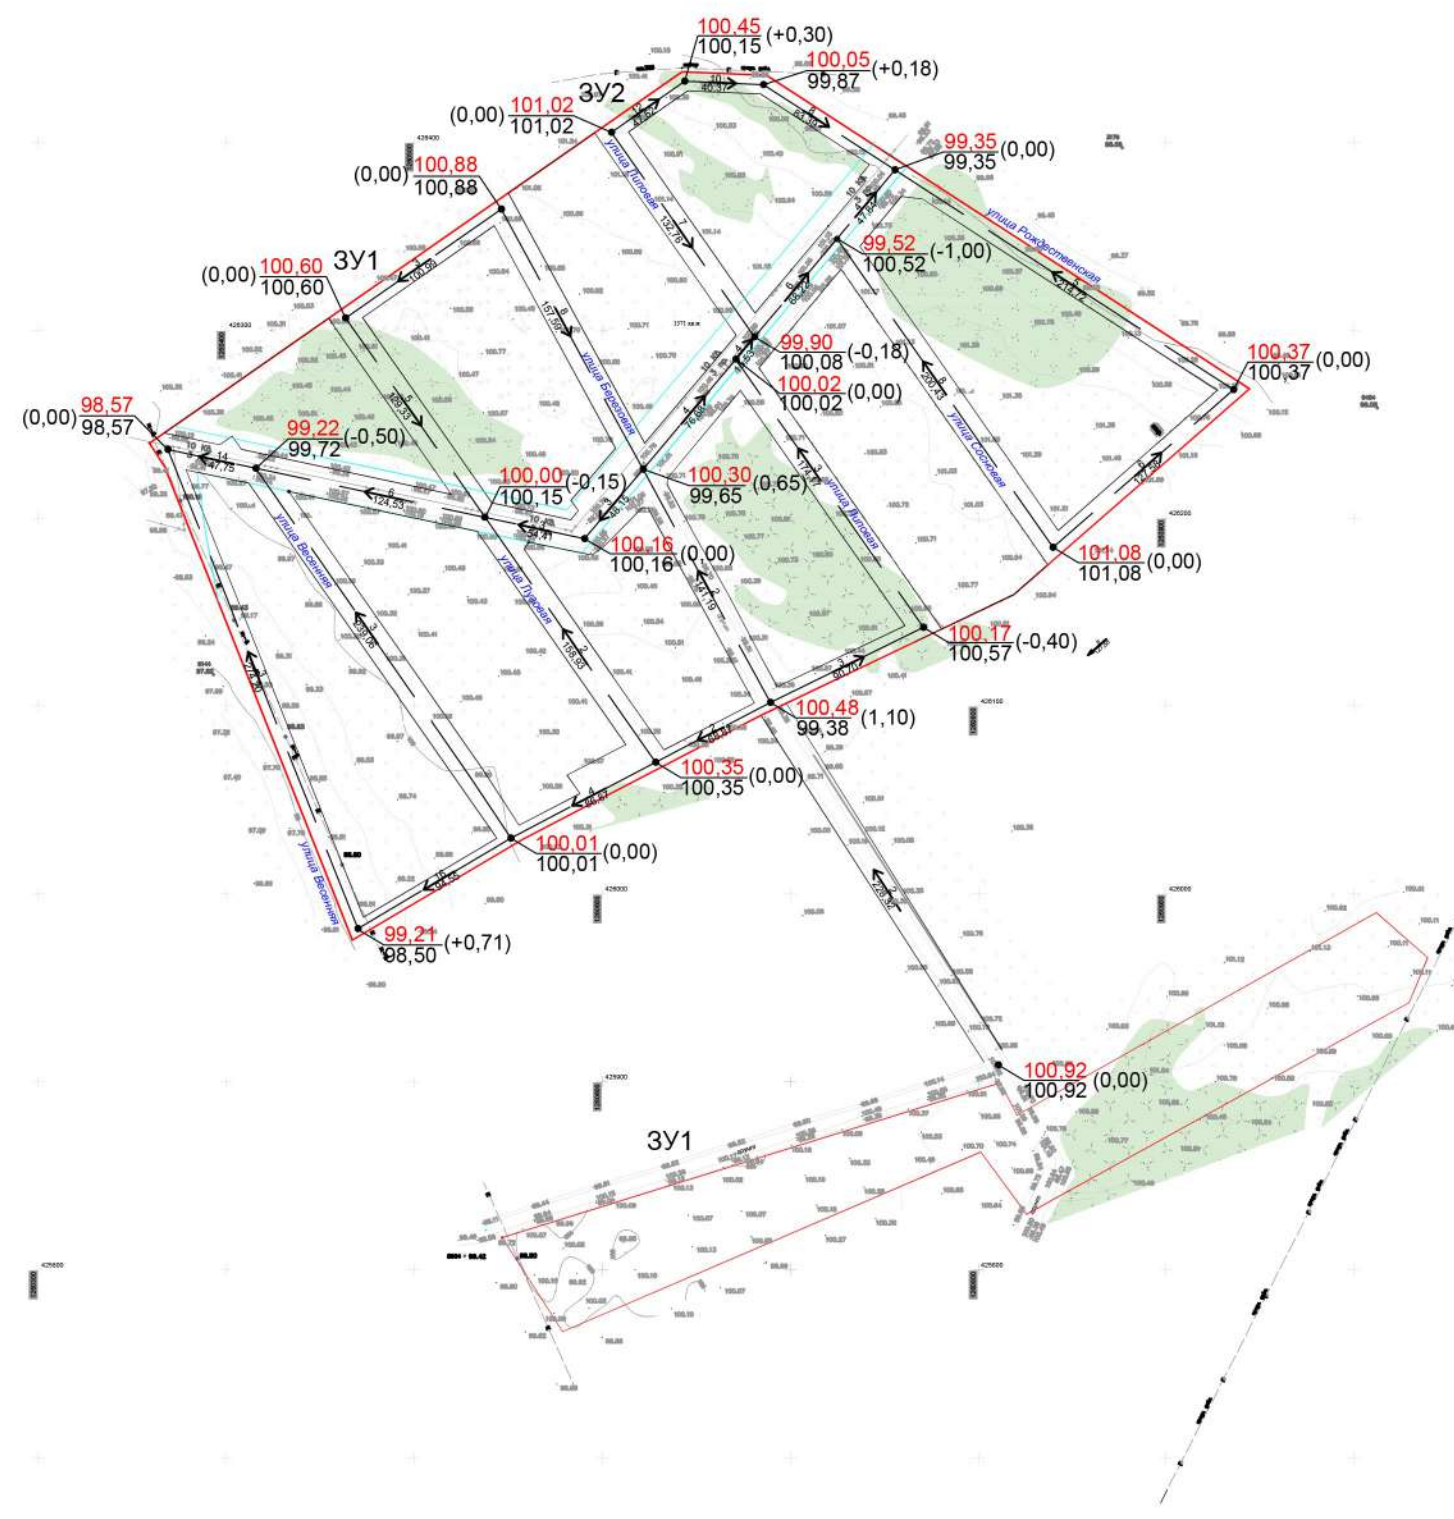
100,45
100,15 (+0,30)

100,05
99,87 (+0,18)

(0,00) 101,02
101,02

ЗУ2

99,35
99,35 (0,00)

(0,00) 100,88
100,88

улица Липовая

улица Рождественская

99,52
100,52 (-1,00)

(0,00) 100,60
100,60

ЗУ1

улица Березовая

99,90
100,08 (-0,18)

100,02
100,02 (0,00)

100,37
100,37 (0,00)

улица Сосновая

(0,00) 98,57
98,57

99,22
99,72 (-0,50)

100,00
100,15 (-0,15)

100,30
99,65 (0,65)

улица Липовая

улица Весенняя

улица Луговая

100,16
100,16 (0,00)

101,08
101,08 (0,00)

100,17
100,57 (-0,40)

100,48
99,38 (1,10)

100,35
100,35 (0,00)

100,01
100,01 (0,00)

улица Весенняя

99,21
98,50 (+0,71)

100,92
100,92 (0,00)

ЗУ1